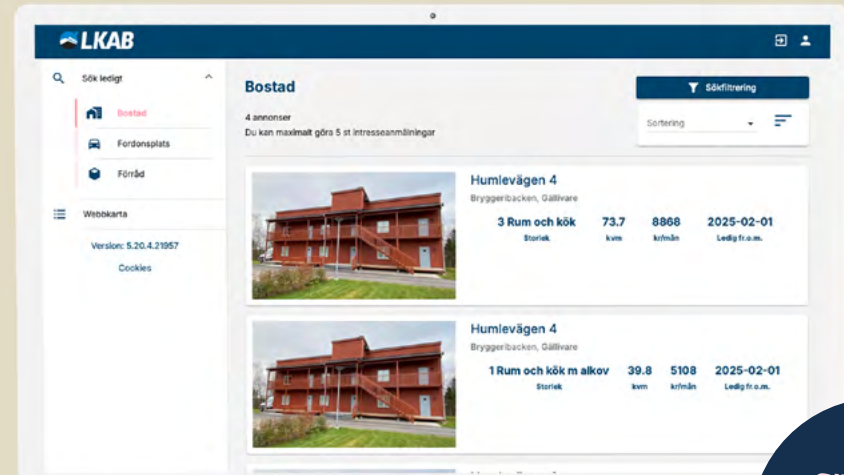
LKAB

Sök ledigt

Bostad

Fordonsplats

Förråd

Webbkarta

Version: 5.20.4.21957

Cookies

Bostad

Sökfiltrering

4 annonser
Du kan maximalt göra 5 st intresseanmälningar

Sortering

Humlevägen 4
Bryggeribacken, Gällivare

| 3 Rum och kök | 73.7 | 8868 | 2025-02-01 |
|---|---|---|---|
| Storlek | kvm | kr/mån | Ledig fr.o.m. |

Humlevägen 4
Bryggeribacken, Gällivare

| 1 Rum och kök m alkov | 39.8 | 5108 | 2025-02-01 |
|---|---|---|---|
| Storlek | kvm | kr/mån | Ledig fr.o.m. |